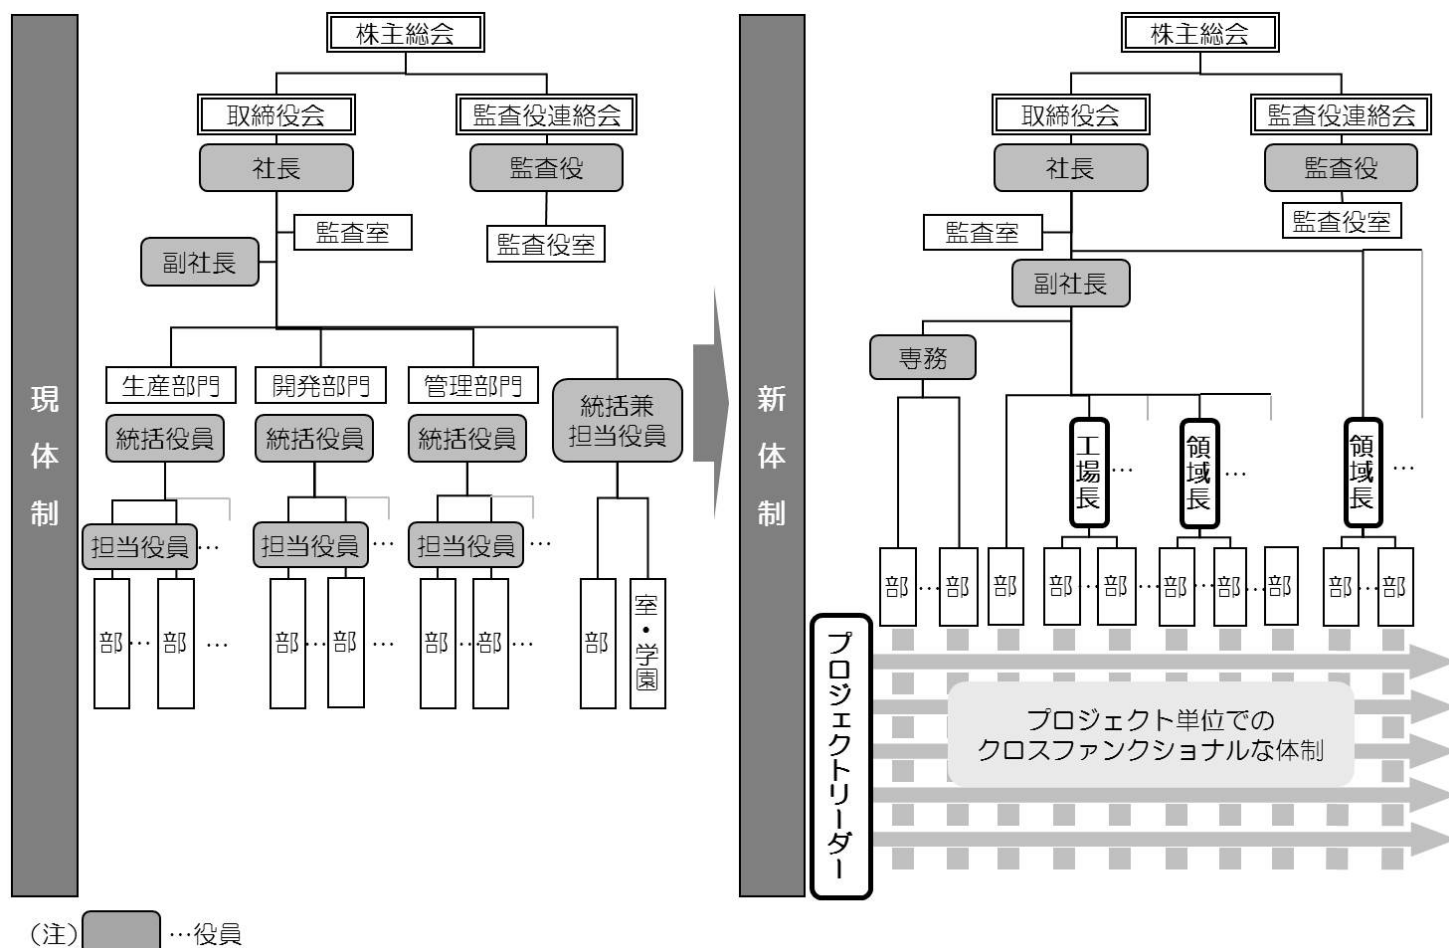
現体制

株主総会

取締役会

監査役連絡会

社長

監査役

監査室

監査役室

副社長

生産部門

開発部門

管理部門

統括兼担当役員

統括役員

統括役員

統括役員

担当役員…

担当役員…

担当役員…

部…部 …

部…部 …

部…部…

部

室・学園

新体制

株主総会

取締役会

監査役連絡会

社長

監査役

監査役室

監査室

副社長

専務

工場長…

領域長…

領域長…

部…部

部

部…部…部…部…部

部…部

プロジェクトリーダー

プロジェクト単位でのクロスファンクショナルな体制

(注) …役員